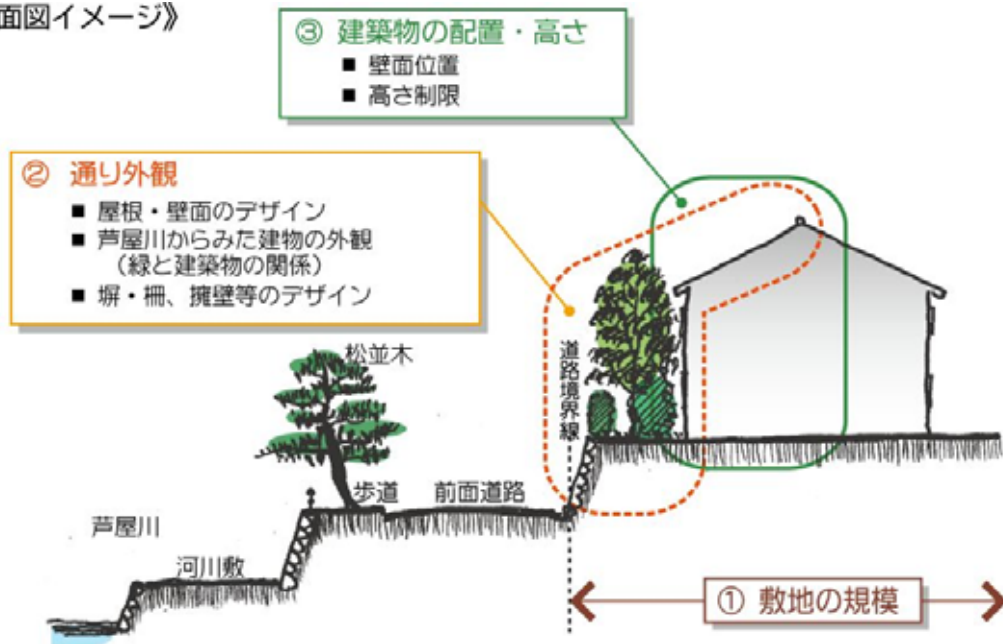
面図イメージ》

③ 建築物の配置・高さ
■ 壁面位置
■ 高さ制限

② 通り外観
■ 屋根・壁面のデザイン
■ 芦屋川からみた建物の外観（緑と建築物の関係）
■ 塀・柵、擁壁等のデザイン

松並木

道路境界線

歩道

前面道路

芦屋川

河川敷

① 敷地の規模